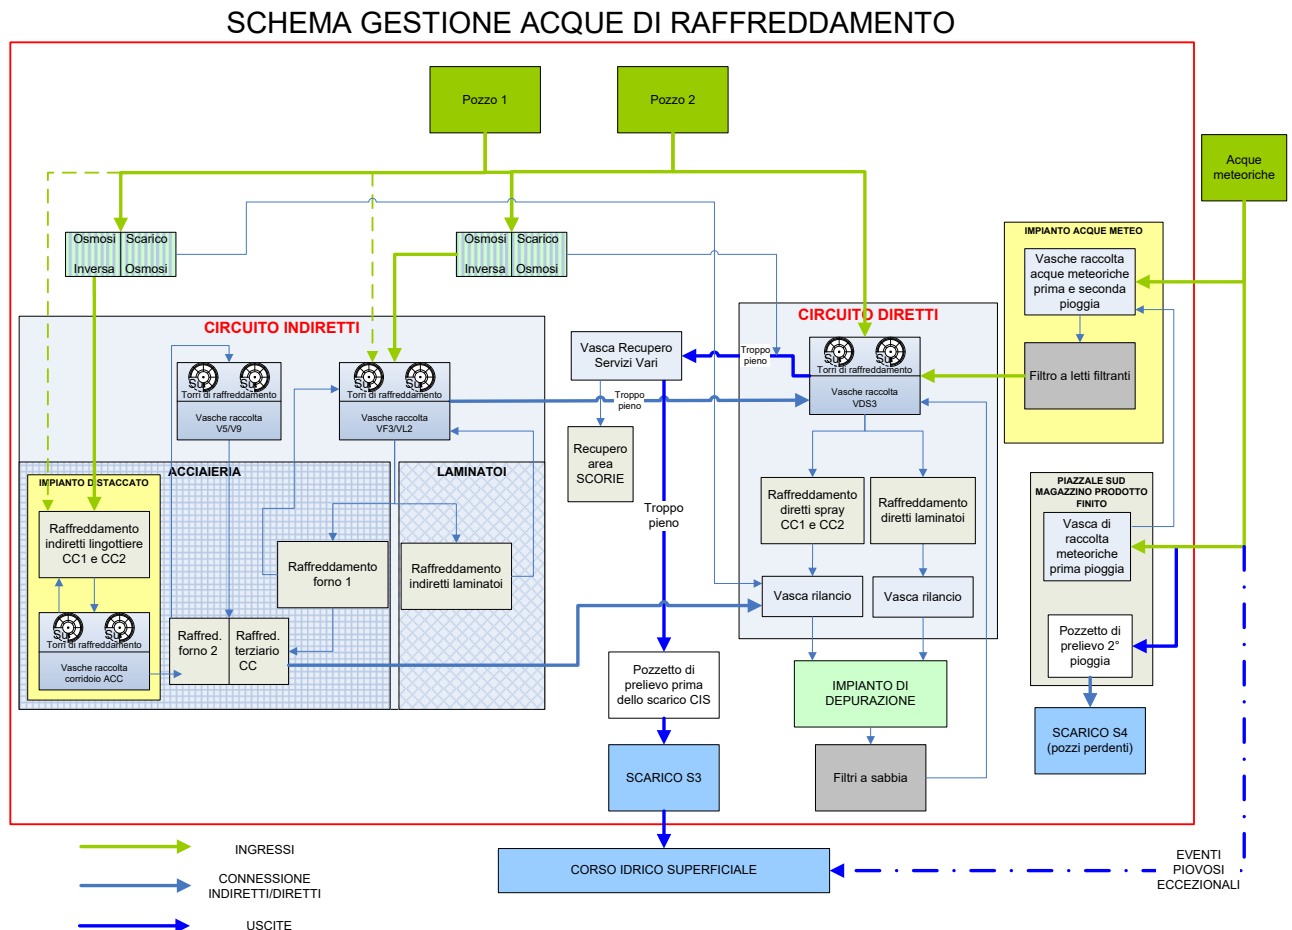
SCHEMA GESTIONE ACQUE DI RAFFREDDAMENTO

Pozzo 1

Pozzo 2

Acque meteoriche

Osmosi Inversa | Scarico Osmosi

Osmosi Inversa | Scarico Osmosi

IMPIANTO ACQUE METEO

Vasche raccolta acque meteoriche prima e seconda pioggia

Filtro a letti filtranti

CIRCUITO INDIRETTI

Torri di raffreddamento

Vasche raccolta V5/V9

Torri di raffreddamento

Vasche raccolta VF3/VL2

Vasca Recupero Servizi Vari

Troppo pieno

Recupero area SCORIE

Troppo pieno

CIRCUITO DIRETTI

Troppo pieno

Torri di raffreddamento

Vasche raccolta VDS3

ACCIAIERIA

LAMINATOI

IMPIANTO DISTACCATO

Raffreddamento indiretti lingottiere CC1 e CC2

Torri di raffreddamento

Vasche raccolta corridoio ACC

Raffreddamento forno 1

Raffreddamento indiretti laminatoi

Raffred. forno 2

Raffred. terziario CC

Troppo pieno

Raffreddamento diretti spray CC1 e CC2

Raffreddamento diretti laminatoi

Vasca rilancio

Vasca rilancio

PIAZZALE SUD MAGAZZINO PRODOTTO FINITO

Vasca di raccolta meteoriche prima pioggia

Pozzetto di prelievo 2° pioggia

Pozzetto di prelievo prima dello scarico CIS

IMPIANTO DI DEPURAZIONE

SCARICO S4 (pozzi perdenti)

SCARICO S3

Filtri a sabbia

INGRESSI

CONNESSIONE INDIRETTI/DIRETTI

USCITE

CORSO IDRICO SUPERFICIALE

EVENTI PIOVOSI ECCEZIONALI